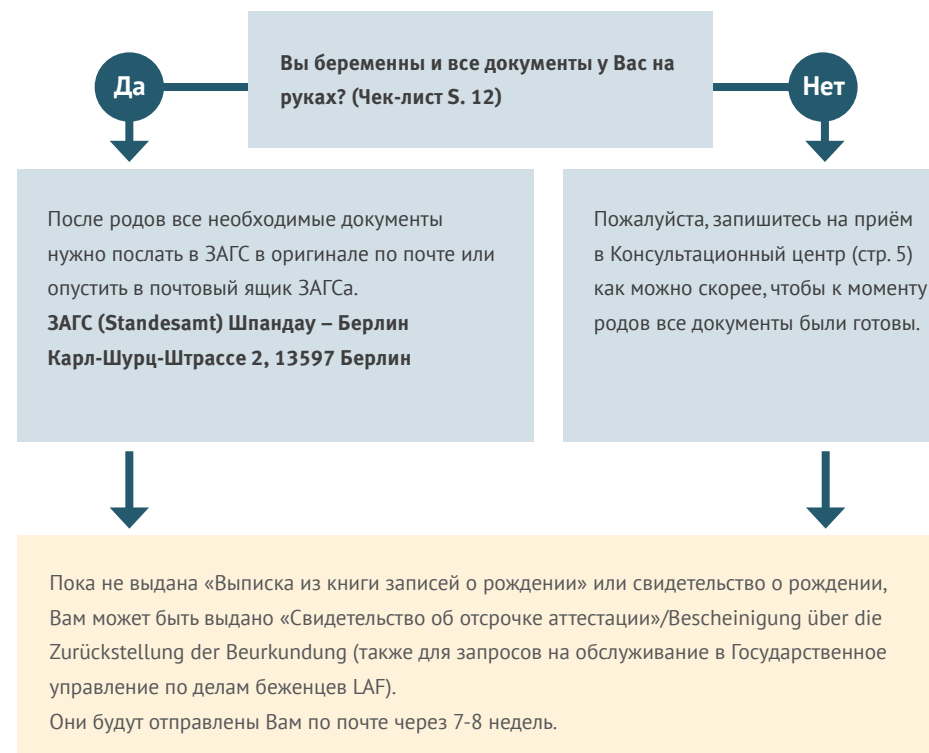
Вы беременны и все документы у Вас на руках? (Чек-лист S. 12)

Да

Нет

После родов все необходимые документы нужно послать в ЗАГС в оригинале по почте или опустить в почтовый ящик ЗАГСа.
**ЗАГС (Standesamt) Шпандау – Берлин Карл-Шурц-Штрассе 2, 13597 Берлин**

Пожалуйста, запишитесь на приём в Консультационный центр (стр. 5) как можно скорее, чтобы к моменту родов все документы были готовы.

Пока не выдана «Выписка из книги записей о рождении» или свидетельство о рождении, Вам может быть выдано «Свидетельство об отсрочке аттестации»/Bescheinigung über die Zurückstellung der Beurkundung (также для запросов на обслуживание в Государственное управление по делам беженцев LAF).
Они будут отправлены Вам по почте через 7-8 недель.